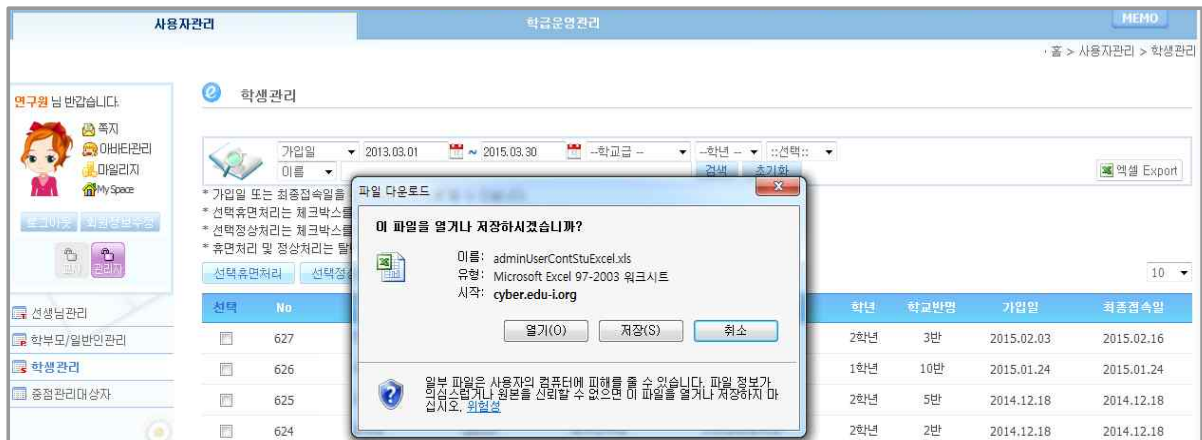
사용자관리 학급운영관리 MEMO

· 홈 > 사용자관리 > 학생관리

연구원 님 반갑습니다.

쪽지
아바타관리
마일리지
My Space

로그아웃 회원정보수정

파일 관리자

선생님관리
학부모/일반인관리
학생관리
중점관리대상자

학생관리

가입일 2013.03.01 ~ 2015.03.30 --학교급-- --학년-- ::선택::
이름 검색 초기화

엑셀 Export

* 가입일 또는 최종접속일을
* 선택휴면처리는 체크박스를
* 선택정상처리는 체크박스를
* 휴면처리 및 정상처리는 탈

선택휴면처리 선택정상

10

| 선택 | No | | 학년 | 학교반명 | 가입일 | 최종접속일 |
|---|---|---|---|---|---|---|
| | 627 | | 2학년 | 3반 | 2015.02.03 | 2015.02.16 |
| | 626 | | 1학년 | 10반 | 2015.01.24 | 2015.01.24 |
| | 625 | | 2학년 | 5반 | 2014.12.18 | 2014.12.18 |
| | 624 | | 2학년 | 2반 | 2014.12.18 | 2014.12.18 |

파일 다운로드

이 파일을 열거나 저장하시겠습니까?

이름: adminUserContStuExcel.xls
유형: Microsoft Excel 97-2003 워크시트
시작: cyber.edu-i.org

열기(O) 저장(S) 취소

일부 파일은 사용자의 컴퓨터에 피해를 줄 수 있습니다. 파일 정보가 의심스럽거나 원본을 신뢰할 수 없으면 이 파일을 열거나 저장하지 마십시오. 위험성